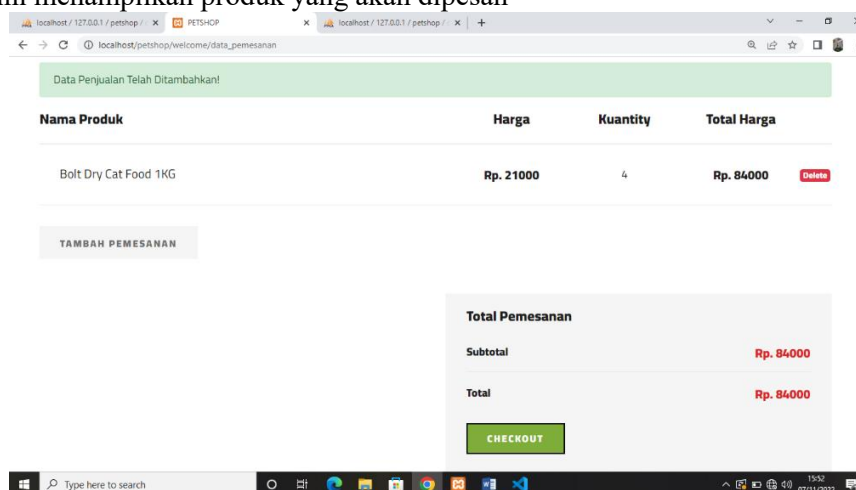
ini menampilkan produk yang akan dipesan

localhost / 127.0.0.1 / petshop / × PETSHOP × localhost / 127.0.0.1 / petshop / × +

localhost/petshop/welcome/data_pemesanan

Data Penjualan Telah Ditambahkan!

| Nama Produk | Harga | Kuantity | Total Harga | |
|---|---|---|---|---|
| Bolt Dry Cat Food 1KG | Rp. 21000 | 4 | Rp. 84000 | Delete |

TAMBAH PEMESANAN

Total Pemesanan

Subtotal Rp. 84000

Total Rp. 84000

CHECKOUT

Type here to search

15:52
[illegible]